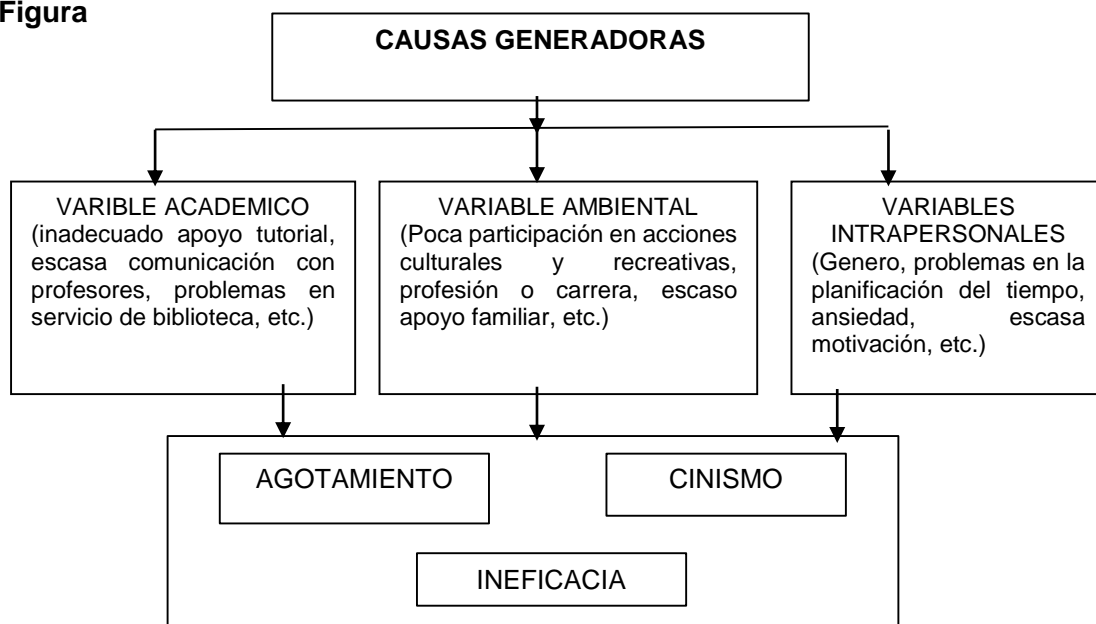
Figura

CAUSAS GENERADORAS

VARIBLE ACADEMICO
(inadecuado apoyo tutorial, escasa comunicación con profesores, problemas en servicio de biblioteca, etc.)

VARIABLE AMBIENTAL
(Poca participación en acciones culturales y recreativas, profesión o carrera, escaso apoyo familiar, etc.)

VARIABLES INTRAPERSONALES
(Genero, problemas en la planificación del tiempo, ansiedad, escasa motivación, etc.)

AGOTAMIENTO

CINISMO

INEFICACIA